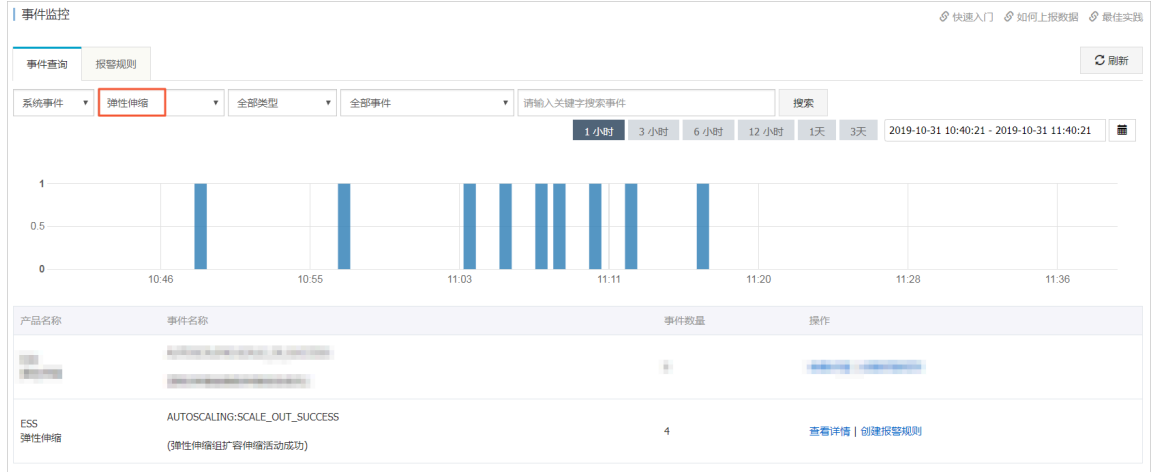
事件监控

快速入门 如何上报数据 最佳实践

事件查询 报警规则

刷新

系统事件 弹性伸缩 全部类型 全部事件 请输入关键字搜索事件 搜索

1 小时 3 小时 6 小时 12 小时 1天 3天 2019-10-31 10:40:21 - 2019-10-31 11:40:21

1
0.5
0
10:46 10:55 11:03 11:11 11:20 11:28 11:36

| 产品名称 | 事件名称 | 事件数量 | 操作 |
|---|---|---|---|
| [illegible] | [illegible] | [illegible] | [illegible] |
| ESS 弹性伸缩 | AUTOSCALING:SCALE_OUT_SUCCESS (弹性伸缩组扩容伸缩活动成功) | 4 | 查看详情 \| 创建报警规则 |